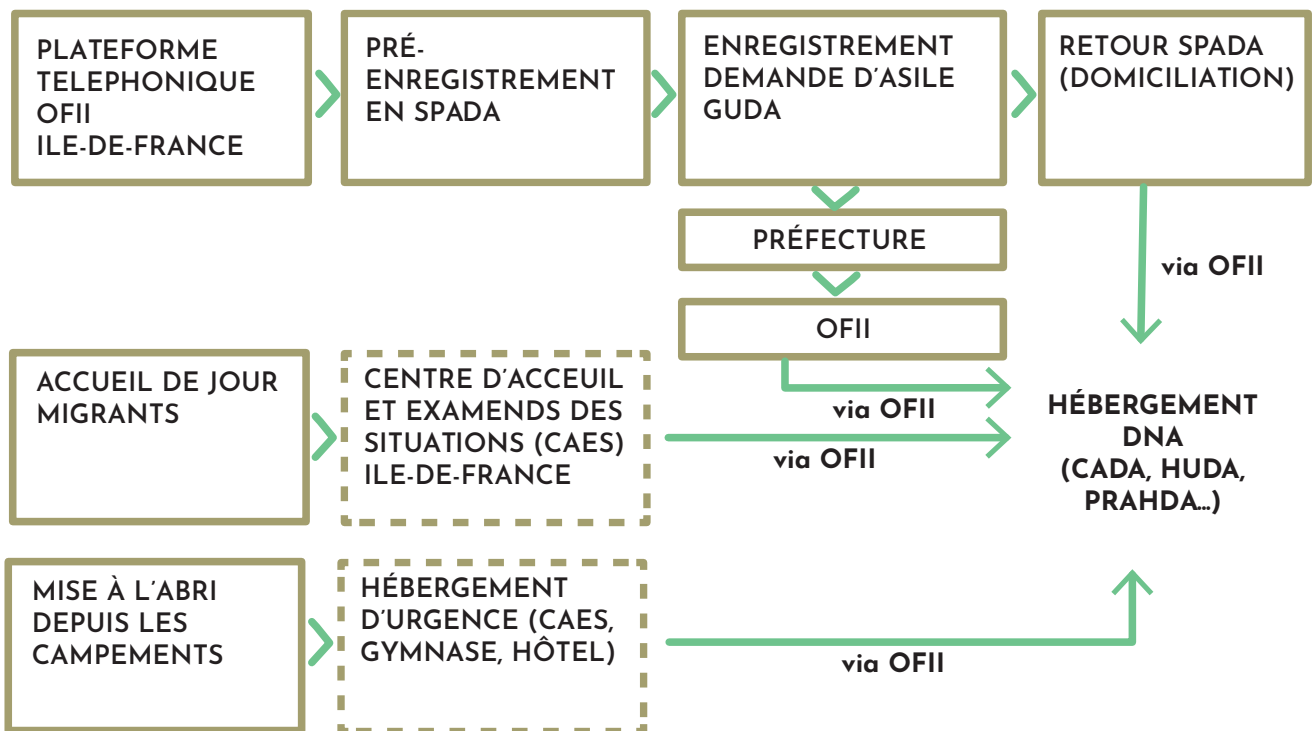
PLATEFORME TELEPHONIQUE OFII ILE-DE-FRANCE

PRÉ-ENREGISTREMENT EN SPADA

ENREGISTREMENT DEMANDE D'ASILE GUDA

RETOUR SPADA (DOMICILIATION)

PRÉFECTURE

OFII

via OFII

ACCUEIL DE JOUR MIGRANTS

CENTRE D'ACCEUIL ET EXAMENDS DES SITUATIONS (CAES) ILE-DE-FRANCE

via OFII

via OFII

HÉBERGEMENT DNA (CADA, HUDA, PRAHDA...)

MISE À L'ABRI DEPUIS LES CAMPEMENTS

HÉBERGEMENT D'URGENCE (CAES, GYMNASE, HÔTEL)

via OFII